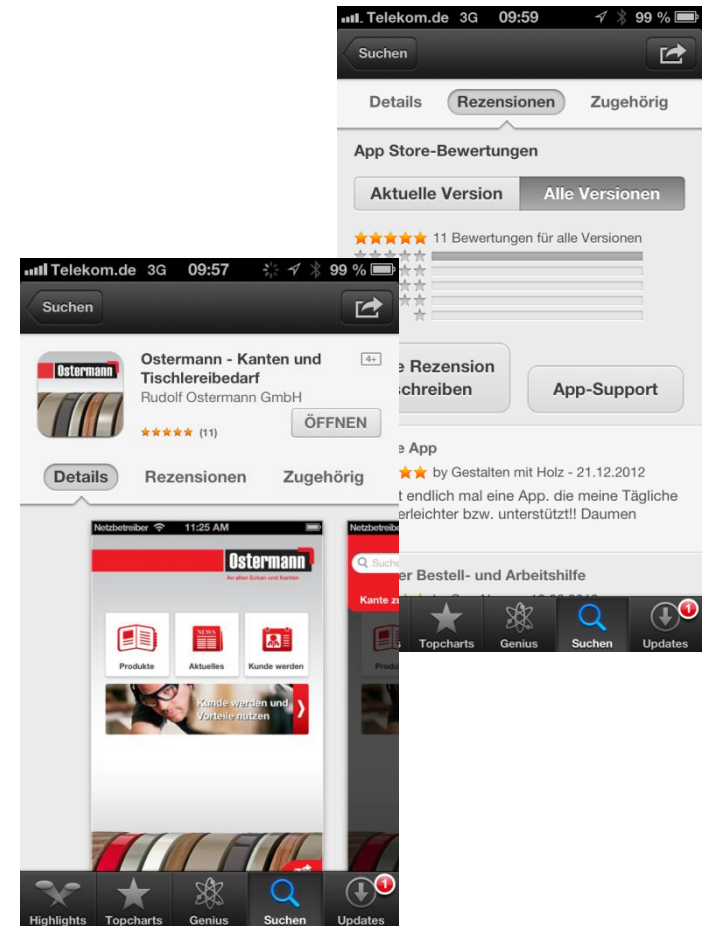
Telekom.de 3G 09:59 99 %

Suchen

Details Rezensionen Zugehörig

App Store-Bewertungen

Aktuelle Version Alle Versionen

11 Bewertungen für alle Versionen

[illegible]e Rezension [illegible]chreiben

App-Support

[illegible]e App

by Gestalten mit Holz - 21.12.2012

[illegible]t endlich mal eine App. die meine Tägliche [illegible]erleichter bzw. unterstützt!! Daumen

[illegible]er Bestell- und Arbeitshilfe

Topcharts Genius Suchen Updates 1

Telekom.de 3G 09:57 99 %

Suchen

Ostermann

Ostermann - Kanten und Tischlereibedarf

4+

Rudolf Ostermann GmbH

(11)

ÖFFNEN

Details Rezensionen Zugehörig

Netzbetreiber 11:25 AM

Ostermann

An allen Ecken und Kanten

Produkte Aktuelles Kunde werden

NEWS

Kunde werden und Vorteile nutzen

Netzbetreiber

Suche

Kante zu

Highlights Topcharts Genius Suchen Updates 1